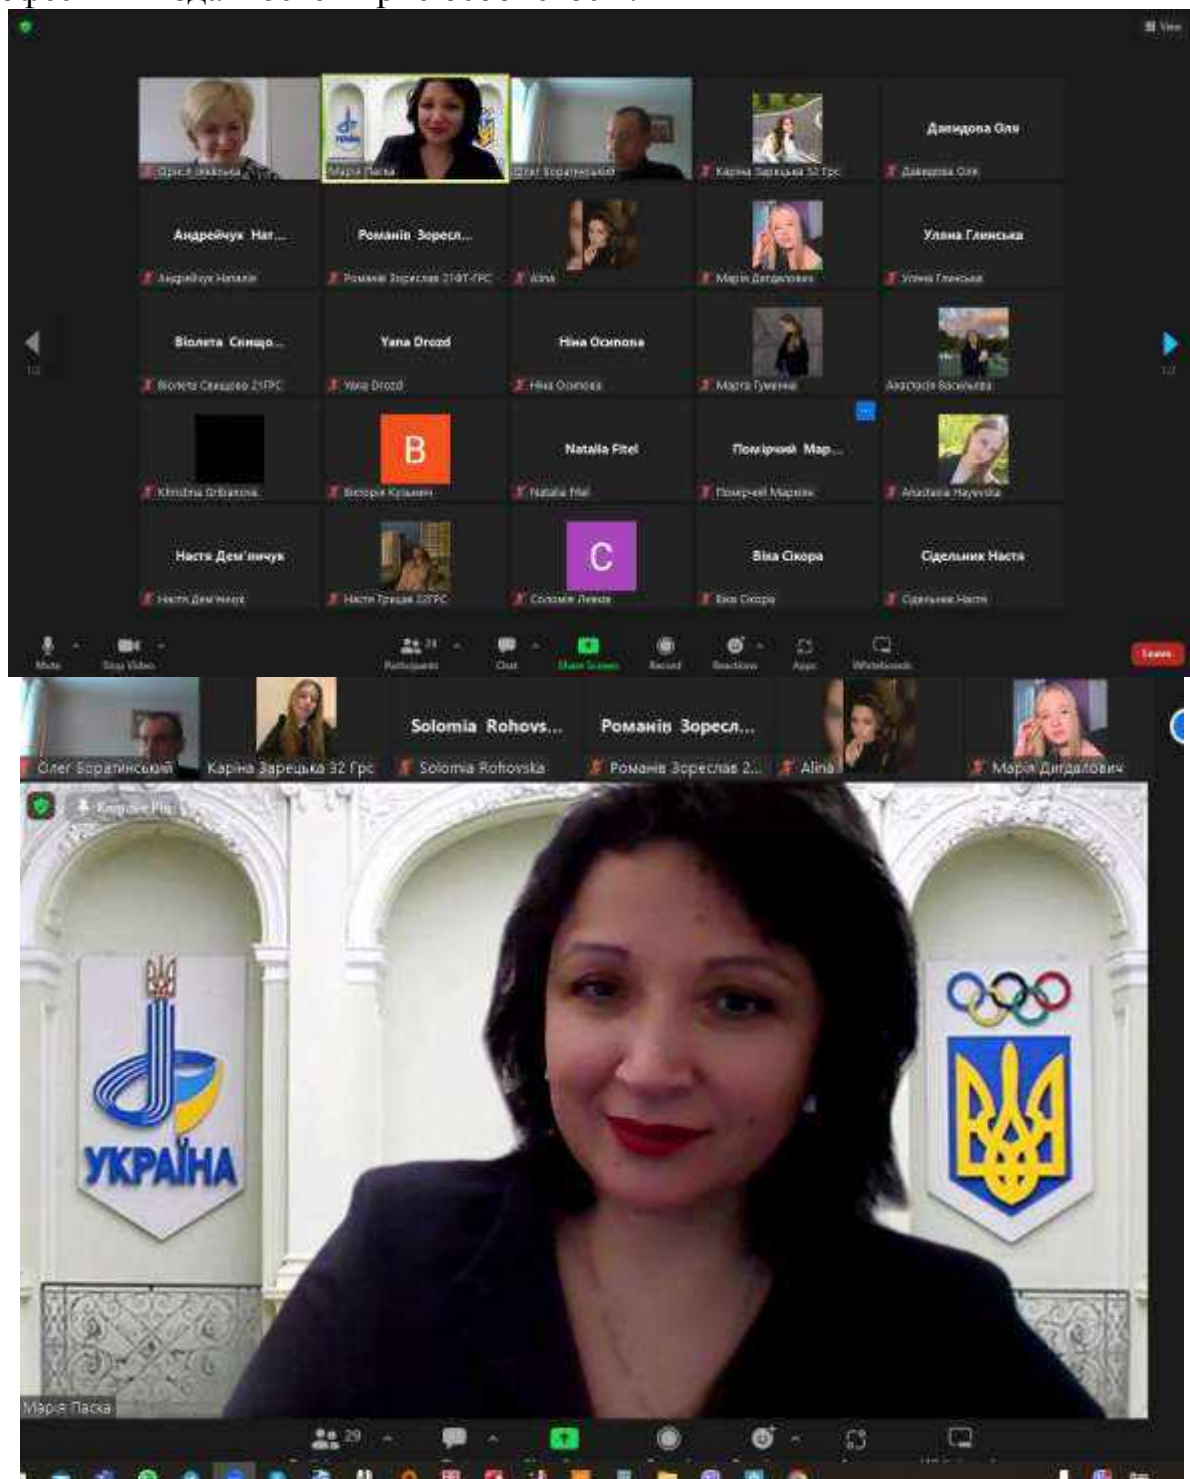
View

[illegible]
Марія Паска
Олег Боратинський
Каріна Зарецька 32 Грс
Давидова Оля
Давидова Оля

Андрейчук Нат...
Андрейчук Наталія
Романів Зоресл...
Романів Зореслав 21ФТ-ГРС
Alina
Марія Дигдалович
Уляна Глинська
Уляна Глинська

Віолета Свищо...
Віолета Свищова 21ГРС
Yana Drozd
Yana Drozd
Ніна Осипова
Ніна Осипова
Марта Гуменна
Анастасія Васильєва

Khrystyna Orlianova
B
Вікторія Кульчич
Natalia Fitel
Natalia Fitel
Поміркуй Мар...
Поміркуй Марина
Anastasia Hayevska

Настя Дем'янчук
Настя Дем'янчук
Настя Трищук 22ГРС
C
Соломія Левко
Віка Сікора
Віка Сікора
Сідельник Настя
Сідельник Настя

Mute
Stop Video
Participants 29
Chat
Share Screen
Record
Reactions
Apps
Whiteboards
Leave

Олег Боратинський
Каріна Зарецька 32 Грс
Solomia Rohovs...
Solomia Rohovska
Романів Зоресл...
Романів Зореслав 2...
Alina
Марія Дигдалович

Remove Pin

УКРАЇНА

Марія Паска
29